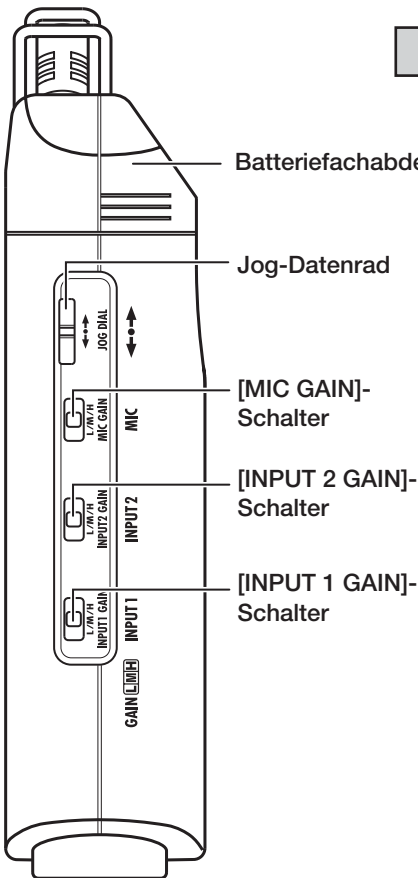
Batteriefachabde

Jog-Datenrad

[MIC GAIN]-Schalter

[INPUT 2 GAIN]-Schalter

[INPUT 1 GAIN]-Schalter

JOG DIAL

MIC GAIN L/M/H

MIC

INPUT2 GAIN L/M/H

INPUT 2

INPUT1 GAIN L/M/H

INPUT 1

GAIN L M H